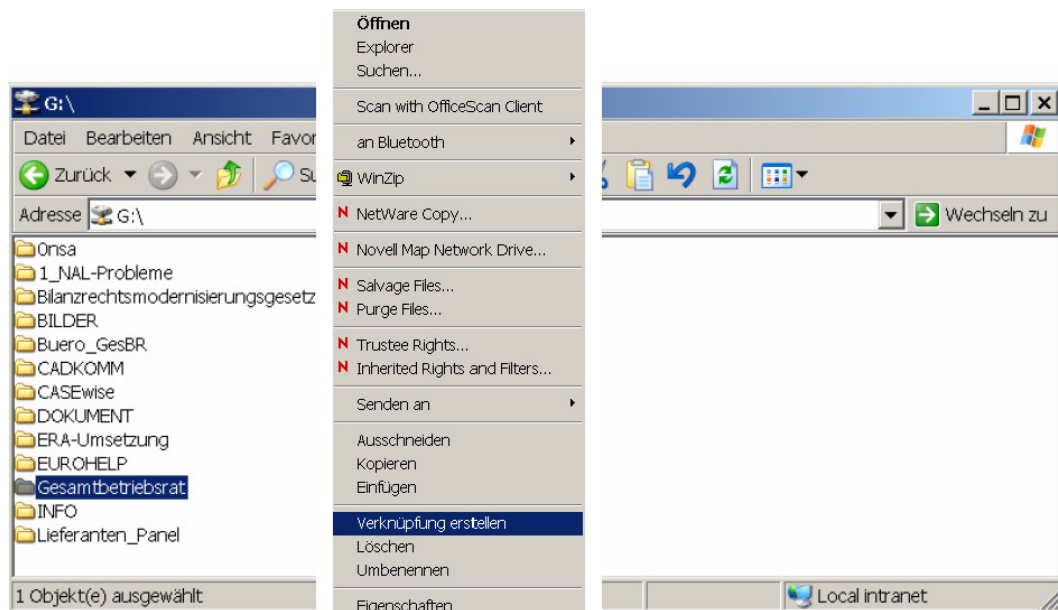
G:\

Datei Bearbeiten Ansicht Favor

Zurück

Su

Adresse G:\

Wechseln zu

0nsa
1_NAL-Probleme
Bilanzrechtsmodernisierungsgesetz
BILDER
Buero_GesBR
CADKOMM
CASEwise
DOKUMENT
ERA-Umsetzung
EUROHELP
Gesamtbetriebsrat
INFO
Lieferanten_Panel

1 Objekt(e) ausgewählt

Local intranet

Öffnen
Explorer
Suchen...
Scan with OfficeScan Client
an Bluetooth
WinZip
NetWare Copy...
Novell Map Network Drive...
Salvage Files...
Purge Files...
Trustee Rights...
Inherited Rights and Filters...
Senden an
Ausschneiden
Kopieren
Einfügen
Verknüpfung erstellen
Löschen
Umbenennen
Eigenschaften